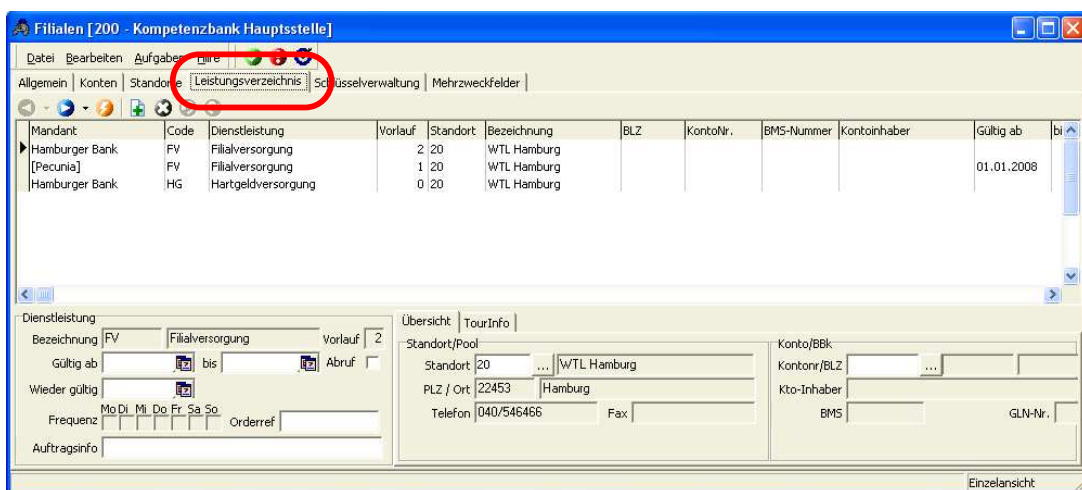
Filialen [200 - Kompetenzbank Hauptsstelle]

Datei Bearbeiten Aufgaben Hilfe

Allgemein | Konten | Standorte | Leistungsverzeichnis | Schlüsselverwaltung | Mehrzweckfelder

| Mandant | Code | Dienstleistung | Vorlauf | Standort | Bezeichnung | BLZ | KontoNr. | BMS-Nummer | Kontoinhaber | Gültig ab | bi |
|---|---|---|---|---|---|---|---|---|---|---|---|
| Hamburger Bank | FV | Filialversorgung | 2 | 20 | WTL Hamburg | | | | | | |
| [Pecunia] | FV | Filialversorgung | 1 | 20 | WTL Hamburg | | | | | 01.01.2008 | |
| Hamburger Bank | HG | Hartgeldversorgung | 0 | 20 | WTL Hamburg | | | | | | |

Dienstleistung
Bezeichnung FV Filialversorgung Vorlauf 2
Gültig ab bis Abruf
Wieder gültig
Frequenz Mo Di Mi Do Fr Sa So Orderref
Auftragsinfo

Übersicht | TourInfo
Standort/Pool
Standort 20 ... WTL Hamburg
PLZ / Ort 22453 Hamburg
Telefon 040/546466 Fax

Konto/BBk
Kontonr/BLZ ...
Kto-Inhaber
BMS GLN-Nr.

Einzelansicht